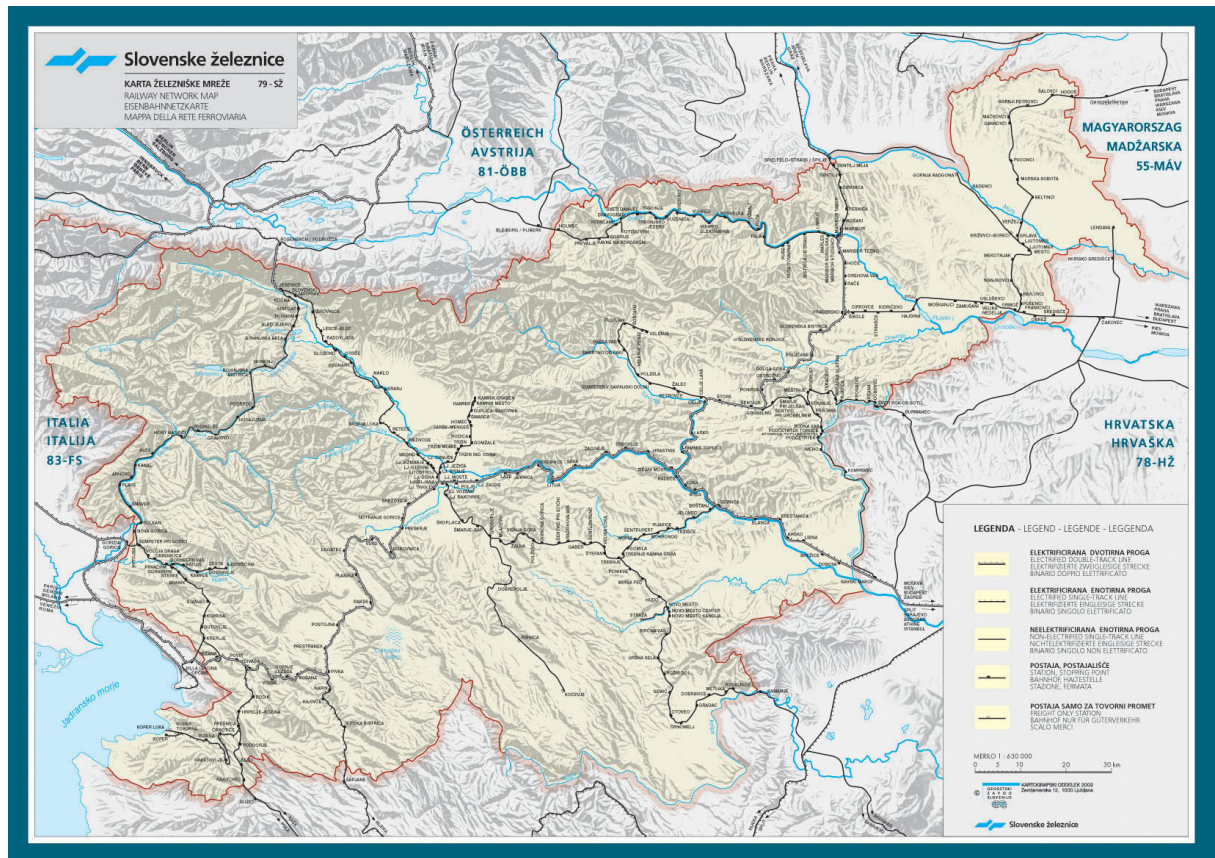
Slovenske železnice

KARTA ŽELEZNIŠKE MREŽE 79 - SŽ
RAILWAY NETWORK MAP
EISENBAHNNETZKARTE
MAPPA DELLA RETE FERROVIARIA

ÖSTERREICH
AVSTRIJA
81-ÖBB

MAGYARORSZAG
MADŽARSKA
55-MÁV

ITALIA
ITALIJA
83-FS

HRVATSKA
HRVAŠKA
78-HŽ

Jadransko morje

LEGENDA - LEGEND - LEGENDE - LEGGENDA

ELEKTRIFICIRANA DVOTIRNA PROGA
ELECTRIFIED DOUBLE-TRACK LINE
ELEKTRIFIZIERTE ZWEIGLEISIGE STRECKE
BINARIO DOPPIO ELETTRIFICATO

ELEKTRIFICIRANA ENOTIRNA PROGA
ELECTRIFIED SINGLE-TRACK LINE
ELEKTRIFIZIERTE EINGLEISIGE STRECKE
BINARIO SINGOLO ELETTRIFICATO

NEELEKTRIFICIRANA ENOTIRNA PROGA
NON-ELECTRIFIED SINGLE-TRACK LINE
NICHTELEKTRIFIZIERTE EINGLEISIGE STRECKE
BINARIO SINGOLO NON ELETTRIFICATO

POSTAJA, POSTAJALIŠČE
STATION, STOPPING POINT
BAHNHOF, HALTESTELLE
STAZIONE, FERMATA

POSTAJA SAMO ZA TOVORNI PROMET
FREIGHT ONLY STATION
BAHNHOF NUR FÜR GÜTERVERKEHR
SCALO MERCI

MERILO 1 : 630 000
0 5 10 20 30 km

KARTOGRAFSKI ODDELEK 2002
Zemljemerska 12, 1000 Ljubljana

Slovenske železnice

Spielfeld-Strass / Špilje
Šentilj
Maribor
Pragersko
Ptuj
Ormož
Ljutomer
Murska Sobota
Hodoš
Lendava
Dravograd
Celje
Zidani Most
Ljubljana
Jesenice
Kranj
Nova Gorica
Sežana
Divača
Koper
Postojna
Pivka
Ilirska Bistrica
Kočevje
Novo mesto
Metlika
Črnomelj
Sevnica
Brežice
Dobova
Velenje
Zalog
Grosuplje
Trebnje
Bled Jezero
Bohinjska Bistrica
Most na Soči
Kanal
Plave
Rakek
Logatec
Borovnica
Kamnik
Domžale
Litija
Trbovlje
Hrastnik
Laško
Rogaška Slatina
Šmarje pri Jelšah
Slovenska Bistrica
Poljčane
Središče
Čakovec
Rosenbach / Podrožca
Bleiburg / Pliberk
Prevalje
Ravne na Koroškem
Kranjska Gora
Tolmin
Podbrdo
Škofja Loka
Medvode
Vrhnika
Ribnica
Stična
Ivančna Gorica
Mirna
Sentjanž
Krško
Rimske Toplice
Savski Marof
Zagreb
Kamanje
Imeno